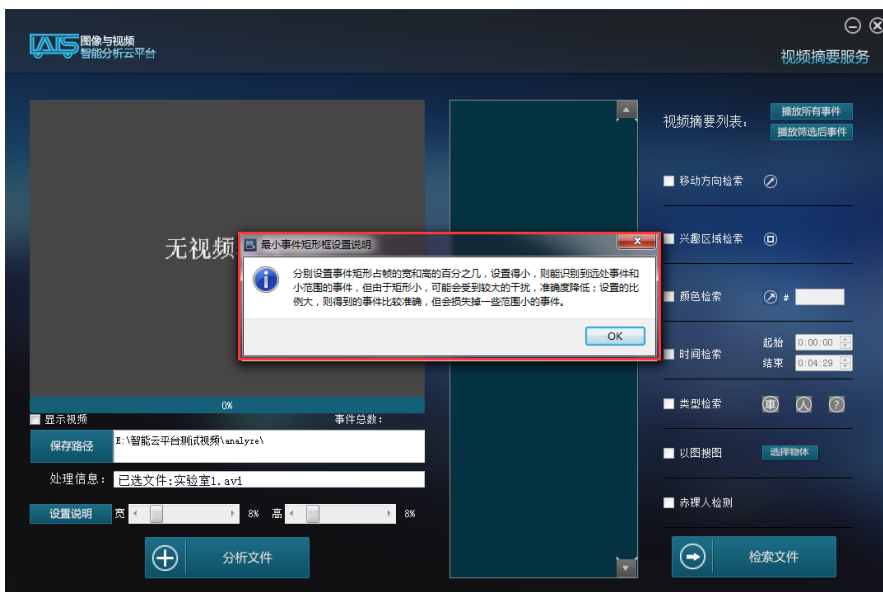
图像与视频
智能分析云平台

视频摘要服务

无视频

最小事件矩形框设置说明

分别设置事件矩形占帧的宽和高的百分之几，设置得小，则能识别到远处事件和小范围的事件，但由于矩形小，可能会受到较大的干扰，准确度降低；设置的比例大，则得到的事件比较准确，但会损失掉一些范围小的事件。

OK

0%

显示视频

事件总数：

保存路径

E:\智能云平台测试视频\analyze\

处理信息：

已选文件：实验室1.avi

设置说明

宽

8%

高

8%

分析文件

视频摘要列表：

播放所有事件

播放筛选后事件

移动方向检索

兴趣区域检索

颜色检索

#

时间检索

起始

0:00:00

结束

0:04:29

类型检索

以图搜图

选择物体

赤裸人检测

检索文件